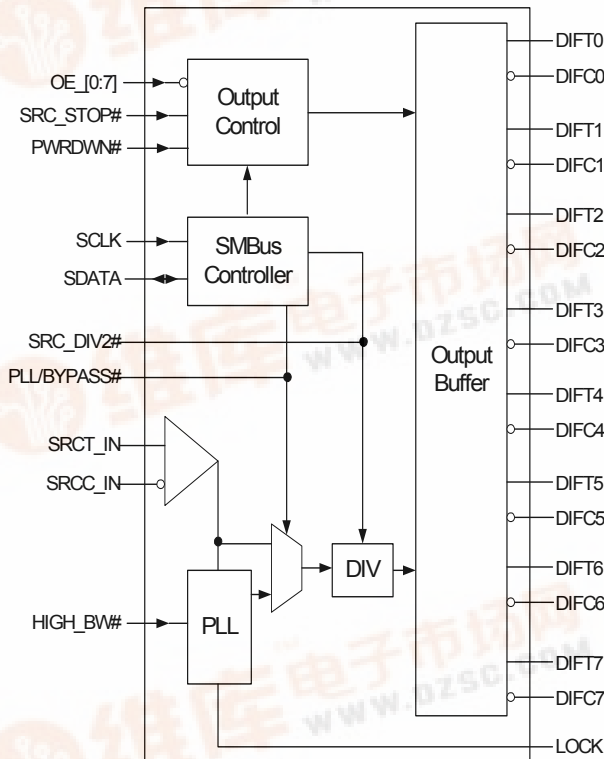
OE_[0:7]
SRC_STOP#
PWRDWN#
Output Control
SCLK
SDATA
SMBus Controller
SRC_DIV2#
PLL/BYPASS#
SRCT_IN
SRCC_IN
HIGH_BW#
PLL
DIV
Output Buffer
DIFT0
DIFC0
DIFT1
DIFC1
DIFT2
DIFC2
DIFT3
DIFC3
DIFT4
DIFC4
DIFT5
DIFC5
DIFT6
DIFC6
DIFT7
DIFC7
LOCK
www.dzsc.com
维库电子市场网
www.dzsc.com
维库电子市场网